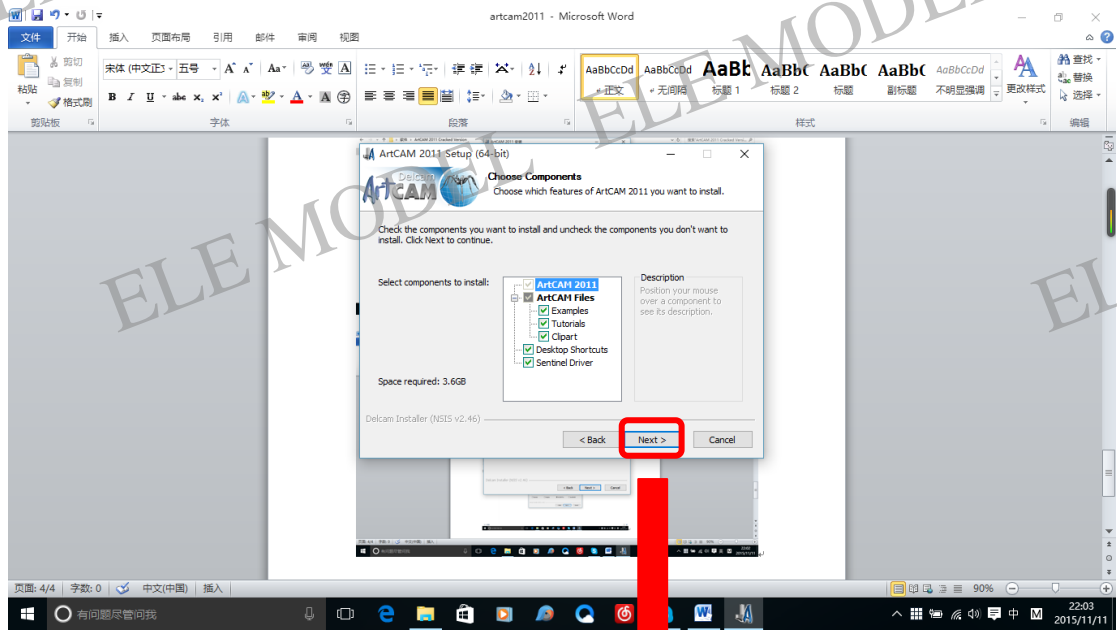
artcam2011 - Microsoft Word

文件 开始 插入 页面布局 引用 邮件 审阅 视图

剪切
复制
粘贴 格式刷
剪贴板

宋体 (中文正文) 五号
B I U abc $x_2$ $x^2$
字体

段落

AaBbCcDd 正文
AaBbCcDd 无间隔
AaBb 标题 1
AaBbC 标题 2
AaBbC 标题
AaBbC 副标题
AaBbCcDd 不明显强调
更改样式
样式

查找
替换
选择
编辑

ELE MODEL

ArtCAM 2011 Setup (64-bit)

Choose Components
Choose which features of ArtCAM 2011 you want to install.

Check the components you want to install and uncheck the components you don't want to install. Click Next to continue.

Select components to install:
ArtCAM 2011
ArtCAM Files
Examples
Tutorials
Clipart
Desktop Shortcuts
Sentinel Driver

Description
Position your mouse over a component to see its description.

Space required: 3.6GB

Delcam Installer (NSIS v2.46)

< Back Next > Cancel

页面: 4/4 字数: 0 中文(中国) 插入 90%

有问题尽管问我

22:03
2015/11/11
中